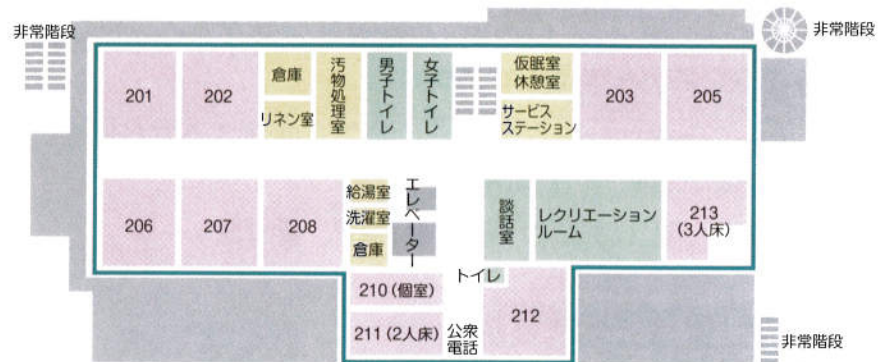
非常階段

非常階段

201

202

倉庫

リネン室

汚物処理室

男子トイレ

女子トイレ

仮眠室
休憩室

サービスステーション

203

205

206

207

208

給湯室

洗濯室

倉庫

エレベーター

談話室

レクリエーションルーム

213
(3人床)

210 (個室)

トイレ

211 (2人床)

公衆電話

212

非常階段